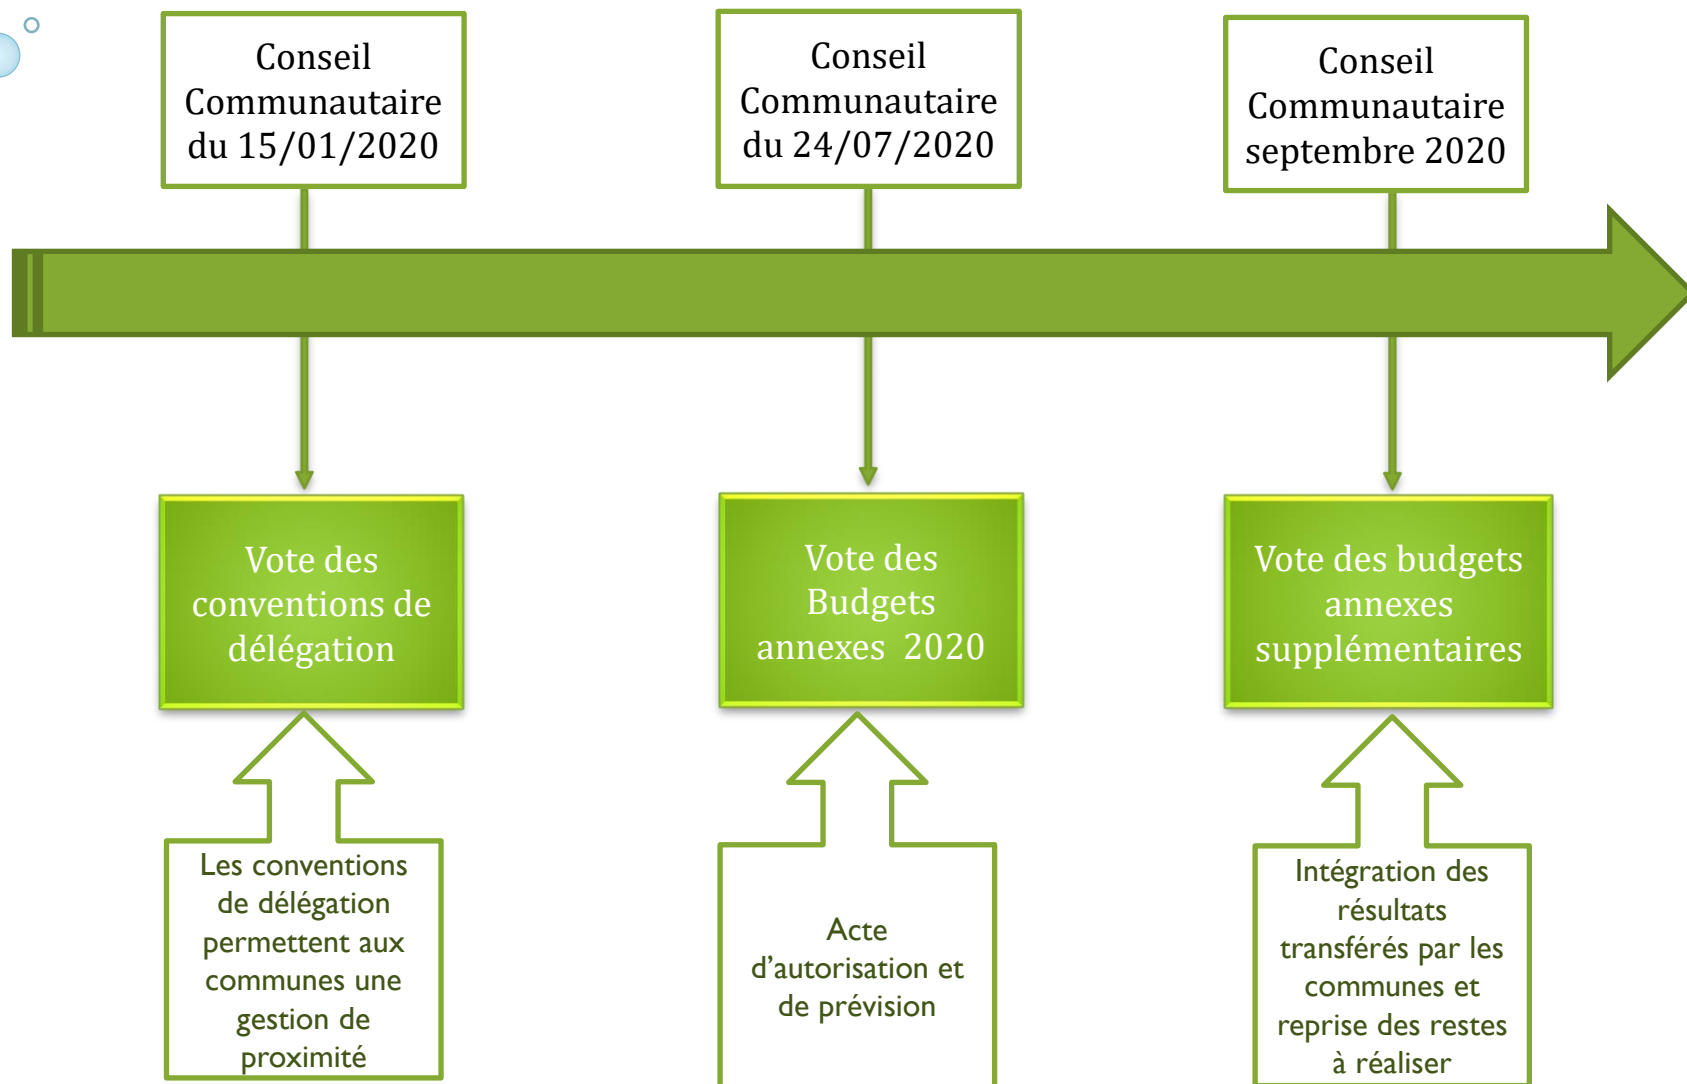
Conseil Communautaire du 15/01/2020

Conseil Communautaire du 24/07/2020

Conseil Communautaire septembre 2020

Vote des conventions de délégation

Vote des Budgets annexes 2020

Vote des budgets annexes supplémentaires

Les conventions de délégation permettent aux communes une gestion de proximité

Acte d’autorisation et de prévision

Intégration des résultats transférés par les communes et reprise des restes à réaliser